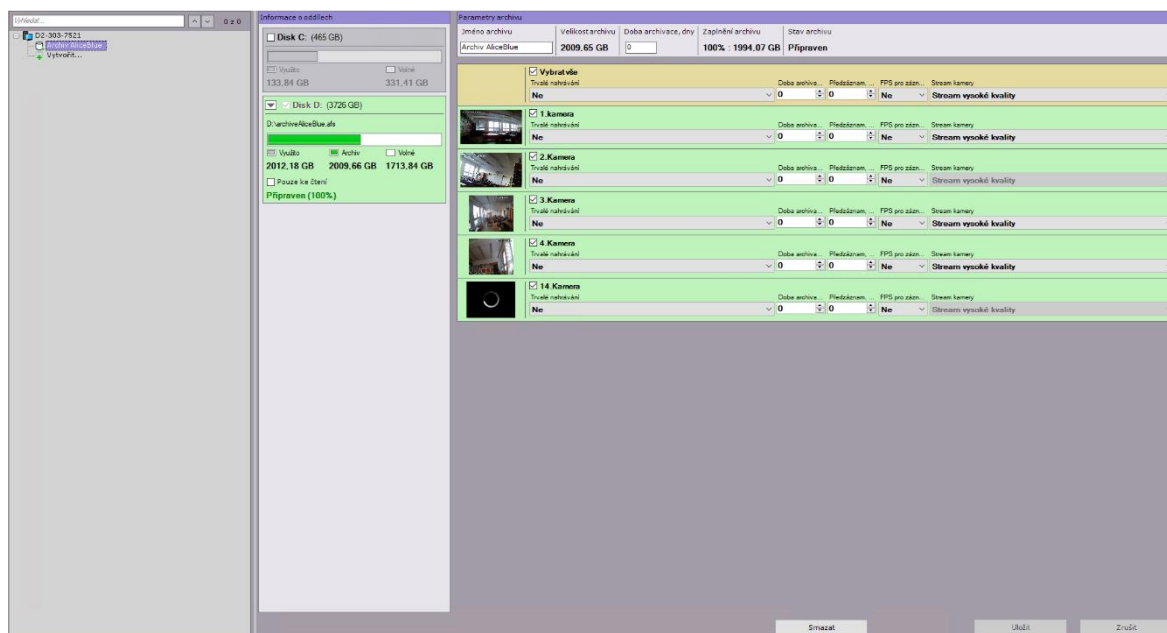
Vyhledat... 0 z 0
D2-303-7521
Archiv AliceBlue
Vytvořit...

Informace o oddílech
Disk C: (465 GB)
Využito Volné
133,84 GB 331,41 GB
Disk D: (3726 GB)
D:\archiveAliceBlue.afs
Využito Archiv Volné
2012,18 GB 2009,66 GB 1713,84 GB
Pouze ke čtení
Připraven (100%)

Parametry archivu
| Jméno archivu | Velikost archivu | Doba archivace, dny | Zaplnění archivu | Stav archivu |
|---|---|---|---|---|
| Archiv AliceBlue | 2009,65 GB | 0 | 100% : 1994,07 GB | Připraven |

Vybrat vše
Trvalé nahrávání Ne Doba archiva... 0 Předzáznam, ... 0 FPS pro záznam... Ne Stream kamery Stream vysoké kvality

1.kamera
Trvalé nahrávání Ne Doba archiva... 0 Předzáznam, ... 0 FPS pro záznam... Ne Stream kamery Stream vysoké kvality

2.Kamera
Trvalé nahrávání Ne Doba archiva... 0 Předzáznam, ... 0 FPS pro záznam... Ne Stream kamery Stream vysoké kvality

3.Kamera
Trvalé nahrávání Ne Doba archiva... 0 Předzáznam, ... 0 FPS pro záznam... Ne Stream kamery Stream vysoké kvality

4.Kamera
Trvalé nahrávání Ne Doba archiva... 0 Předzáznam, ... 0 FPS pro záznam... Ne Stream kamery Stream vysoké kvality

14.Kamera
Trvalé nahrávání Ne Doba archiva... 0 Předzáznam, ... 0 FPS pro záznam... Ne Stream kamery Stream vysoké kvality

Smazat Uložit Zrušit